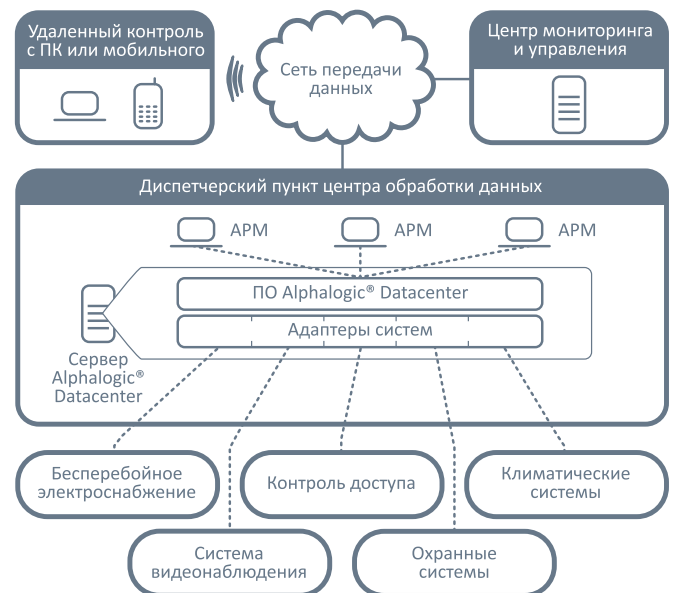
Удаленный контроль с ПК или мобильного

Сеть передачи данных

Центр мониторинга и управления

Диспетчерский пункт центра обработки данных

АРМ

АРМ

АРМ

ПО Alphalogic® Datacenter

Адаптеры систем

Сервер Alphalogic® Datacenter

Бесперебойное электроснабжение

Контроль доступа

Климатические системы

Система видеонаблюдения

Охранные системы